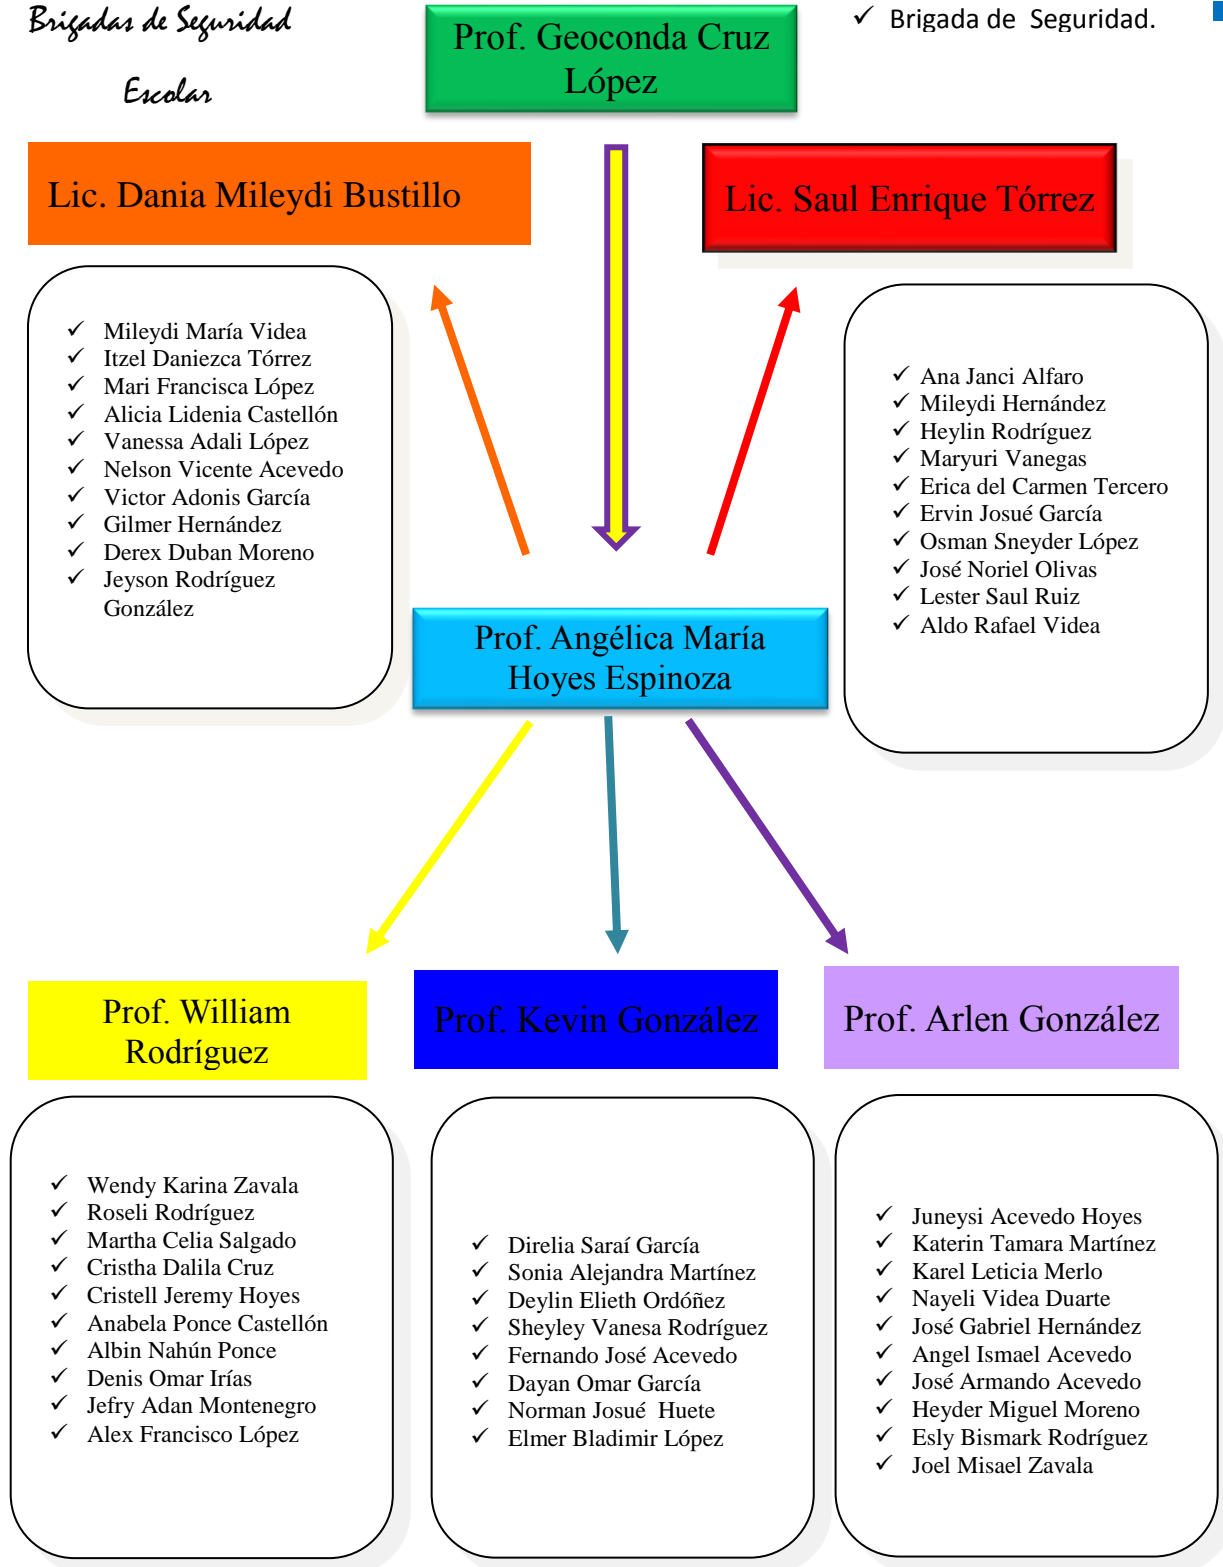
Brigadas de Seguridad Escolar

Prof. Geoconda Cruz López

✓ Brigada de Seguridad.

Lic. Dania Mileydi Bustillo

Lic. Saul Enrique Tórrez

✓ Mileydi María Videa
✓ Itzel Daniezca Tórrez
✓ Mari Francisca López
✓ Alicia Lidenia Castellón
✓ Vanessa Adali López
✓ Nelson Vicente Acevedo
✓ Victor Adonis García
✓ Gilmer Hernández
✓ Derex Duban Moreno
✓ Jeyson Rodríguez González

✓ Ana Janci Alfaro
✓ Mileydi Hernández
✓ Heylin Rodríguez
✓ Maryuri Vanegas
✓ Erica del Carmen Tercero
✓ Ervin Josué García
✓ Osman Sneyder López
✓ José Noriel Olivas
✓ Lester Saul Ruiz
✓ Aldo Rafael Videa

Prof. Angélica María Hoyes Espinoza

Prof. William Rodríguez

Prof. Kevin González

Prof. Arlen González

✓ Wendy Karina Zavala
✓ Roseli Rodríguez
✓ Martha Celia Salgado
✓ Cristha Dalila Cruz
✓ Cristell Jeremy Hoyes
✓ Anabela Ponce Castellón
✓ Albin Nahún Ponce
✓ Denis Omar Irías
✓ Jefry Adan Montenegro
✓ Alex Francisco López

✓ Direlia Saraí García
✓ Sonia Alejandra Martínez
✓ Deylin Elieth Ordóñez
✓ Sheyley Vanesa Rodríguez
✓ Fernando José Acevedo
✓ Dayan Omar García
✓ Norman Josué Huete
✓ Elmer Bladimir López

✓ Juneysi Acevedo Hoyes
✓ Katerin Tamara Martínez
✓ Karel Leticia Merlo
✓ Nayeli Videa Duarte
✓ José Gabriel Hernández
✓ Angel Ismael Acevedo
✓ José Armando Acevedo
✓ Heyder Miguel Moreno
✓ Esly Bismark Rodríguez
✓ Joel Misael Zavala